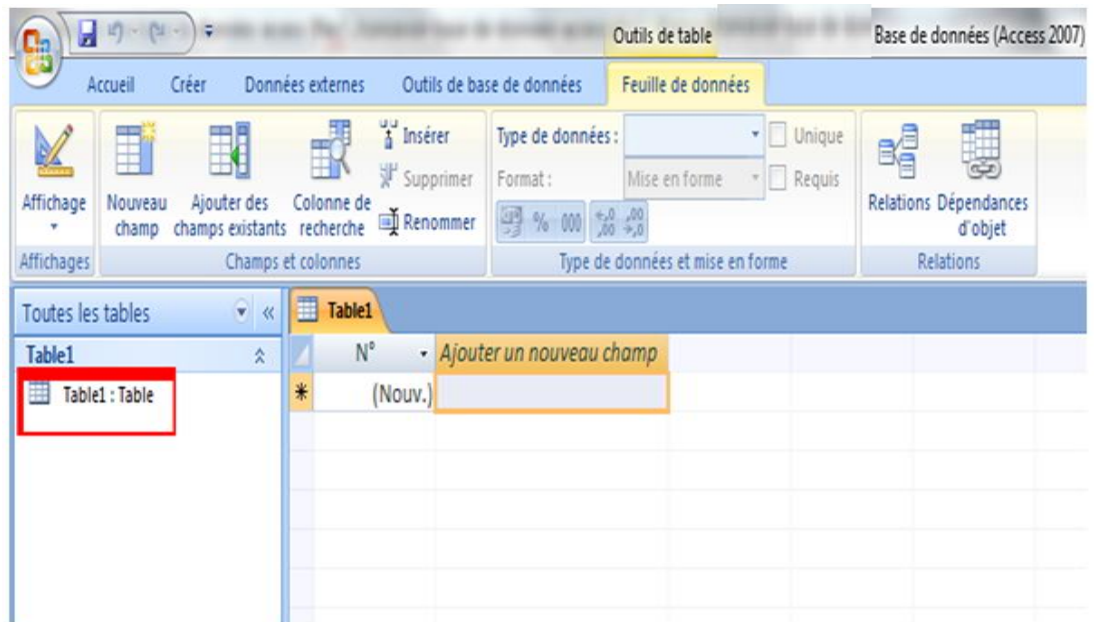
Outils de table

Base de données (Access 2007)

Accueil Créer Données externes Outils de base de données Feuille de données

Affichage

Affichages

Nouveau champ

Ajouter des champs existants

Colonne de recherche

Insérer

Supprimer

Renommer

Champs et colonnes

Type de données :

Format :

Mise en forme

Unique

Requis

% 000

Type de données et mise en forme

Relations

Dépendances d'objet

Relations

Toutes les tables

Table1

Table1 : Table

Table1

N°

Ajouter un nouveau champ

*

(Nouv.)